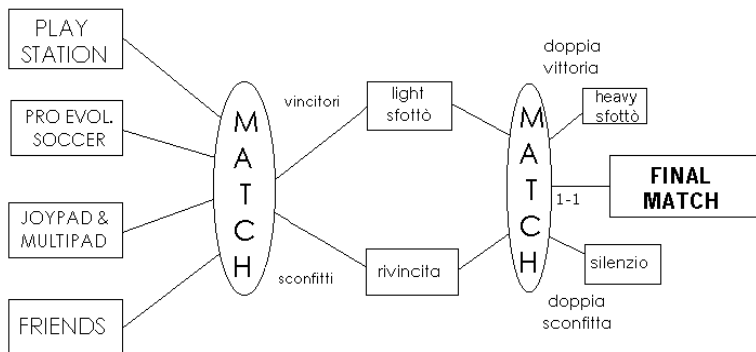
PLAY STATION

PRO EVOL. SOCCER

JOYPAD & MULTIPAD

FRIENDS

M A T C H

vincitori

sconfitti

light sfottò

rivincita

doppia vittoria

M A T C H

heavy sfottò

1-1

FINAL MATCH

silenzio

doppia sconfitta